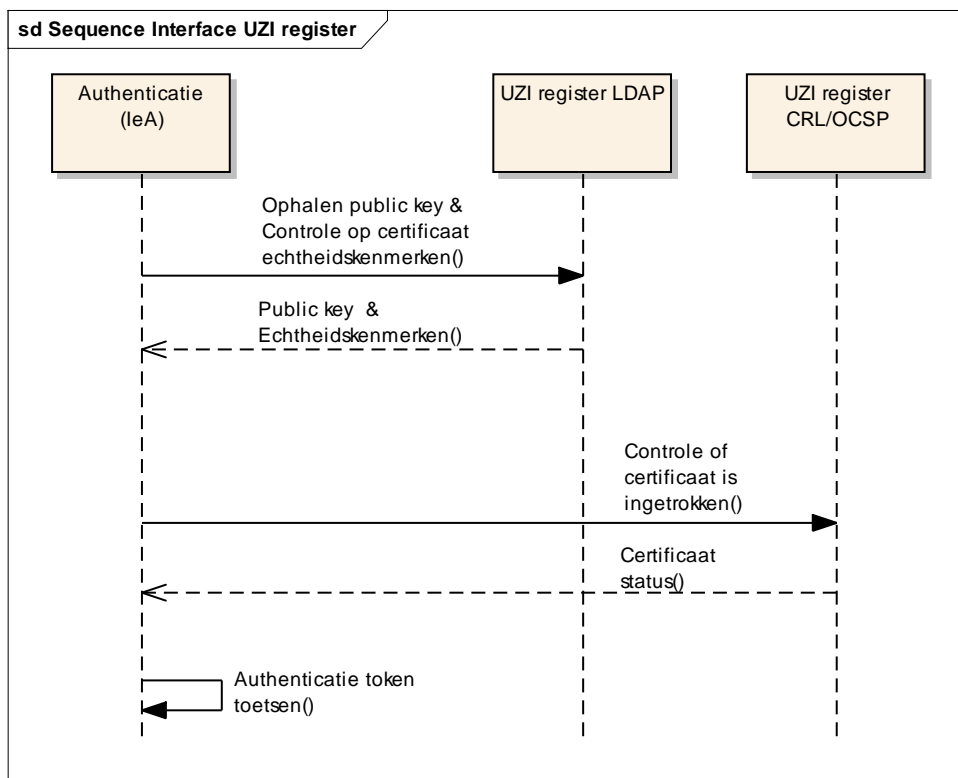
sd Sequence Interface UZI register

Authenticatie (IeA)

UZI register LDAP

UZI register CRL/OCSP

Ophalen public key & Controle op certificaat echtheidskenmerken()

Public key & Echtheidskenmerken()

Controle of certificaat is ingetrokken()

Certificaat status()

Authenticatie token toetsen()